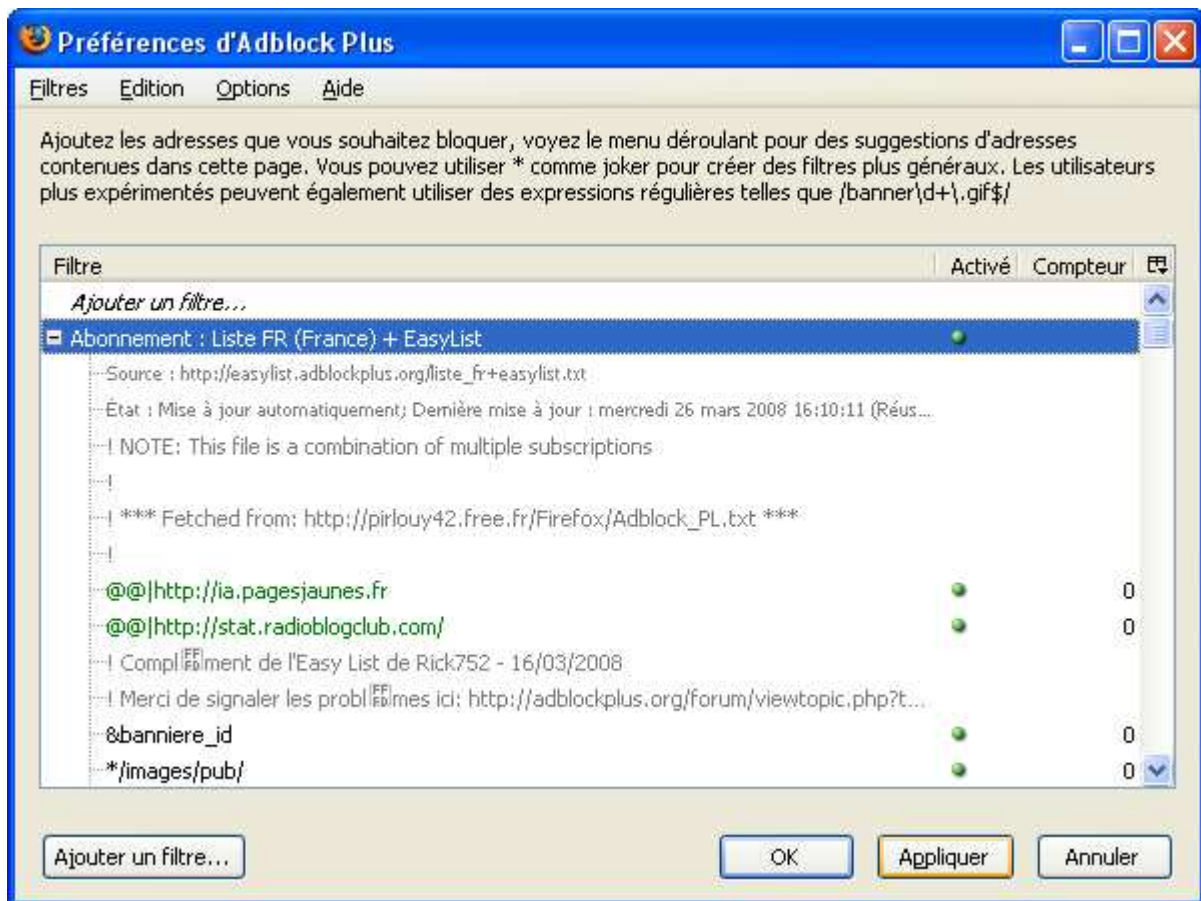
Préférences d'Adblock Plus

Filtres Edition Options Aide

Ajoutez les adresses que vous souhaitez bloquer, voyez le menu déroulant pour des suggestions d'adresses contenues dans cette page. Vous pouvez utiliser * comme joker pour créer des filtres plus généraux. Les utilisateurs plus expérimentés peuvent également utiliser des expressions régulières telles que /banner\d+\.gif$/

| Filtre | Activé | Compteur |
|---|---|---|
| Ajouter un filtre... | | |
| Abonnement : Liste FR (France) + EasyList | ● | |
| Source : http://easylist.adblockplus.org/liste_fr+easylist.txt | | |
| État : Mise à jour automatiquement; Dernière mise à jour : mercredi 26 mars 2008 16:10:11 (Réus... | | |
| ! NOTE: This file is a combination of multiple subscriptions | | |
| ! | | |
| ! *** Fetched from: http://pirlouy42.free.fr/Firefox/Adblock_PL.txt *** | | |
| ! | | |
| @@\|http://ia.pagesjaunes.fr | ● | 0 |
| @@\|http://stat.radioblogclub.com/ | ● | 0 |
| ! Compl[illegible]ment de l'Easy List de Rick752 - 16/03/2008 | | |
| ! Merci de signaler les probl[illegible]mes ici: http://adblockplus.org/forum/viewtopic.php?t... | | |
| &banniere_id | ● | 0 |
| */images/pub/ | ● | 0 |

Ajouter un filtre...

OK Appliquer Annuler